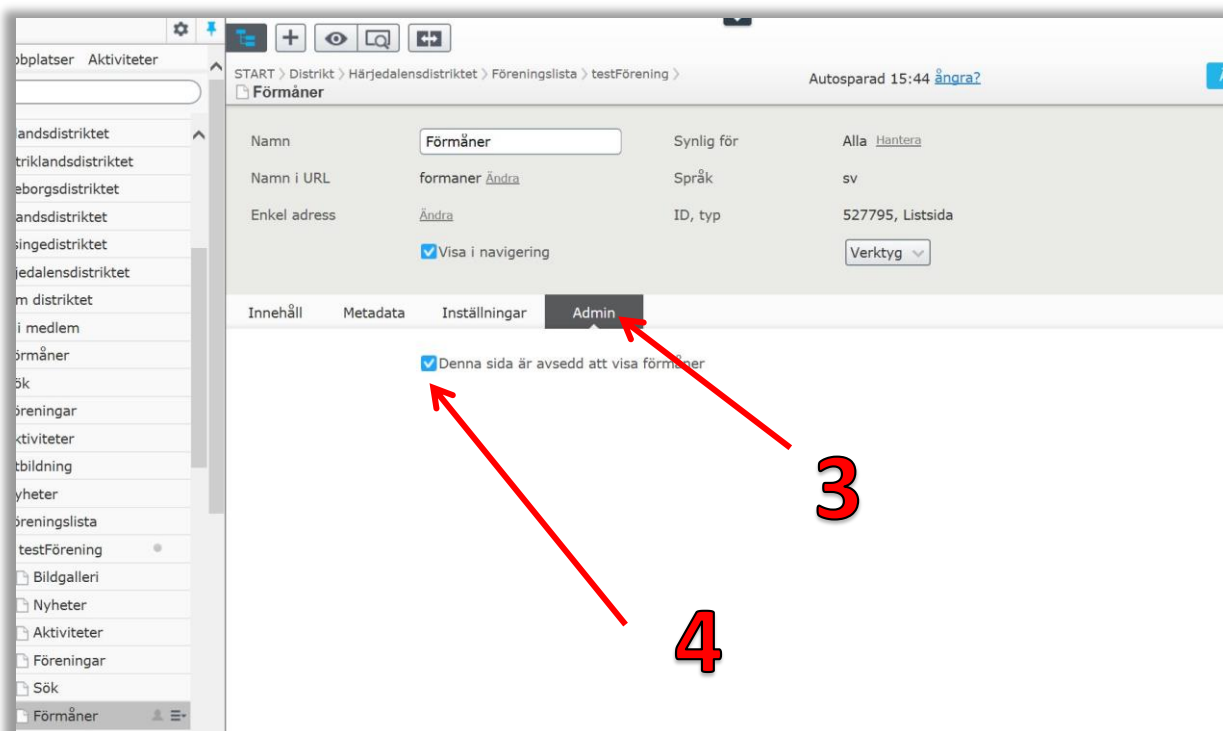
obbplatser Aktiviteter

landsdistriktet
triklandsdistriktet
eborgsdistriktet
landsdistriktet
singedistriktet
jedalensdistriktet
m distriktet
i medlem
örmåner
ök
öreningar
ktiviteter
tbildning
yheter
öreningslista
testFörening
Bildgalleri
Nyheter
Aktiviteter
Föreningar
Sök
Förmåner

START > Distrikt > Härjedalensdistriktet > Föreningslista > testFörening >
Förmåner

Autosparad 15:44 ångra?

Namn Förmåner
Namn i URL formaner Ändra
Enkel adress Ändra
Visa i navigering

Synlig för Alla Hantera
Språk sv
ID, typ 527795, Listsida
Verktyg

Innehåll Metadata Inställningar Admin

Denna sida är avsedd att visa förmåner

3

4